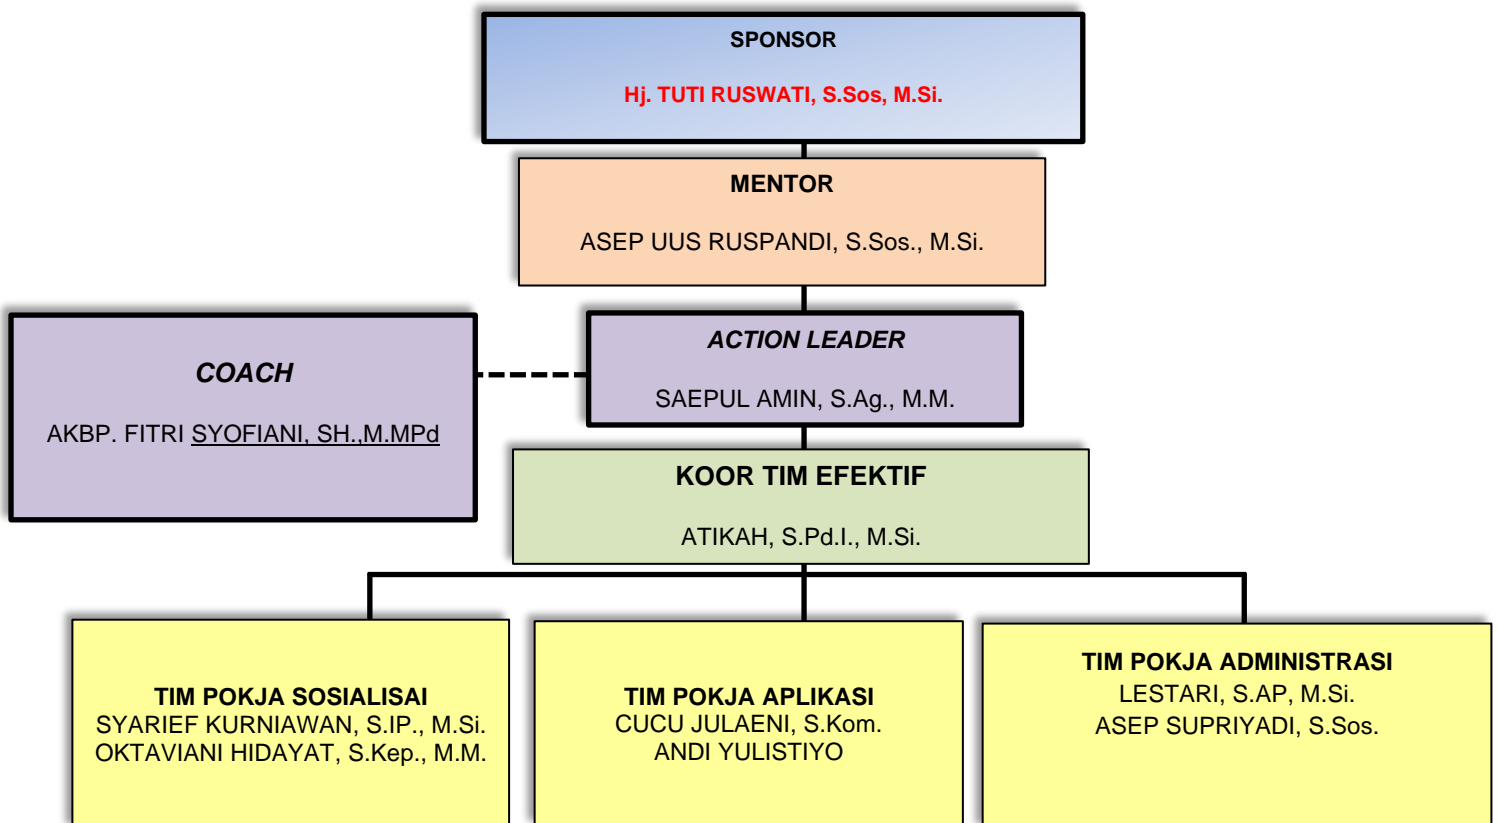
SPONSOR

Hj. TUTI RUSWATI, S.Sos, M.Si.

MENTOR

ASEP UUS RUSPANDI, S.Sos., M.Si.

COACH

AKBP. FITRI SYOFIANI, SH.,M.MPd

ACTION LEADER

SAEPUL AMIN, S.Ag., M.M.

KOOR TIM EFEKTIF

ATIKAH, S.Pd.I., M.Si.

TIM POKJA SOSIALISAI
SYARIEF KURNIAWAN, S.IP., M.Si.
OKTAVIANI HIDAYAT, S.Kep., M.M.

TIM POKJA APLIKASI
CUCU JULAENI, S.Kom.
ANDI YULISTIYO

TIM POKJA ADMINISTRASI
LESTARI, S.AP, M.Si.
ASEP SUPRIYADI, S.Sos.